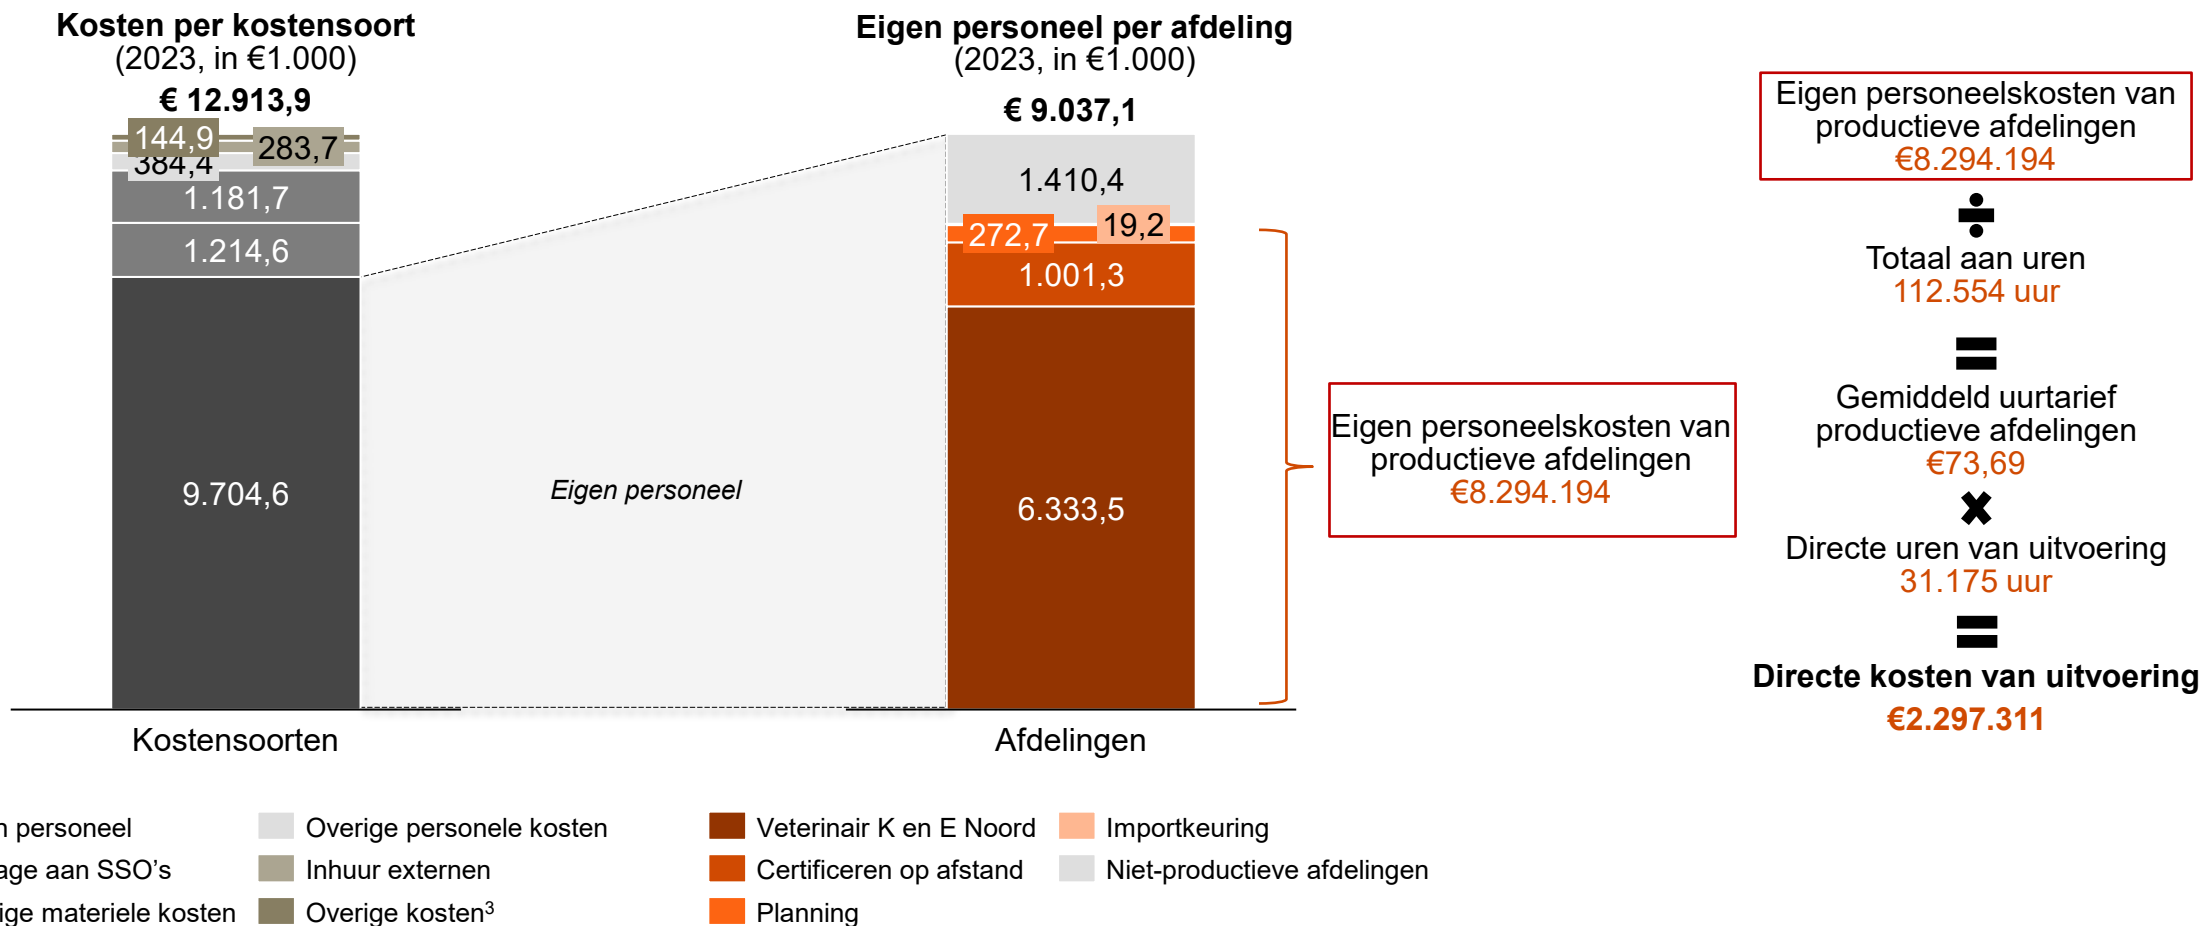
Kosten per kostensoort
(2023, in €1.000)

€ 12.913,9

144,9
283,7
384,4
1.181,7
1.214,6
9.704,6

Kostensoorten

Eigen personeel

Eigen personeel per afdeling
(2023, in €1.000)

€ 9.037,1

1.410,4
272,7
19,2
1.001,3
6.333,5

Afdelingen

Eigen personeelskosten van productieve afdelingen
€8.294.194

Eigen personeelskosten van productieve afdelingen
€8.294.194

÷

Totaal aan uren
112.554 uur

=

Gemiddeld uurtarief productieve afdelingen
€73,69

×

Directe uren van uitvoering
31.175 uur

=

Directe kosten van uitvoering
€2.297.311

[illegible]n personeel
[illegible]age aan SSO's
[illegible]ige materiele kosten
Overige personele kosten
Inhuur externen
Overige kosten$^3$
Veterinair K en E Noord
Certificeren op afstand
Planning
Importkeuring
Niet-productieve afdelingen